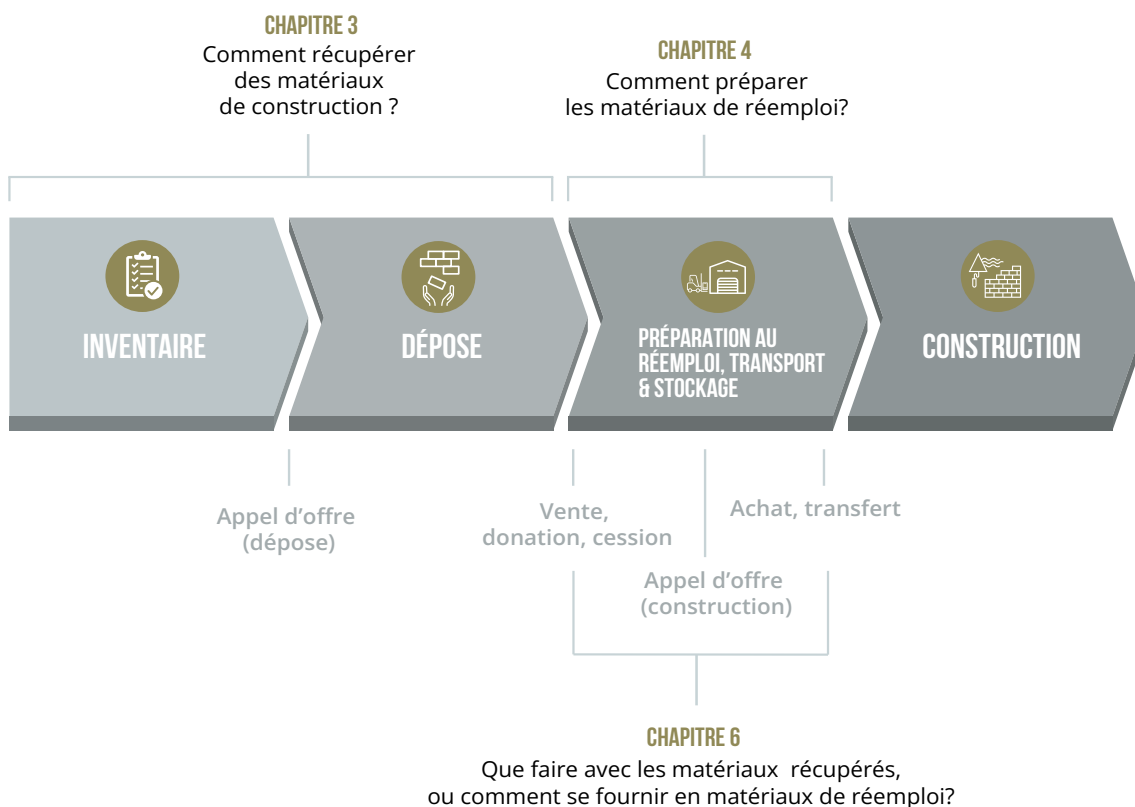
CHAPITRE 3
Comment récupérer des matériaux de construction ?

CHAPITRE 4
Comment préparer les matériaux de réemploi?

INVENTAIRE

DÉPOSE

PRÉPARATION AU RÉEMPLOI, TRANSPORT & STOCKAGE

CONSTRUCTION

Appel d'offre (dépose)

Vente, donation, cession

Achat, transfert

Appel d'offre (construction)

CHAPITRE 6
Que faire avec les matériaux récupérés, ou comment se fournir en matériaux de réemploi?